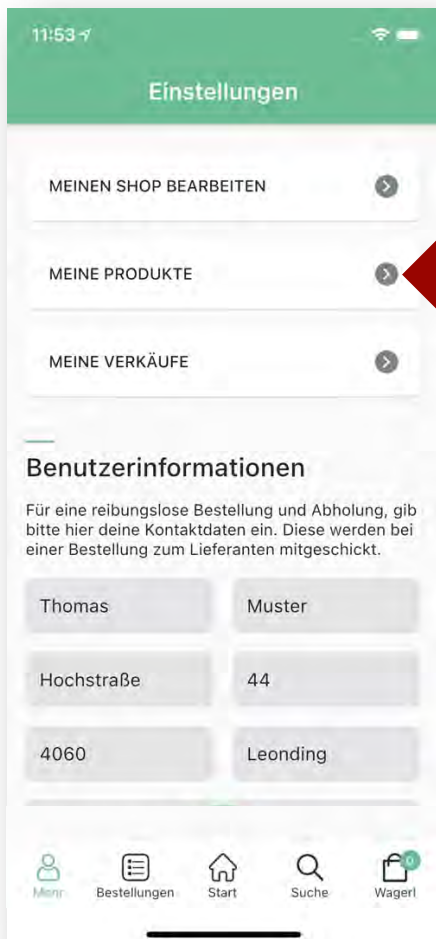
11:53

Einstellungen

MEINEN SHOP BEARBEITEN

MEINE PRODUKTE

MEINE VERKÄUFE

Benutzerinformationen

Für eine reibungslose Bestellung und Abholung, gib bitte hier deine Kontaktdaten ein. Diese werden bei einer Bestellung zum Lieferanten mitgeschickt.

Thomas

Muster

Hochstraße

44

4060

Leonding

Menü

Bestellungen

Start

Suche

0

Wagerl